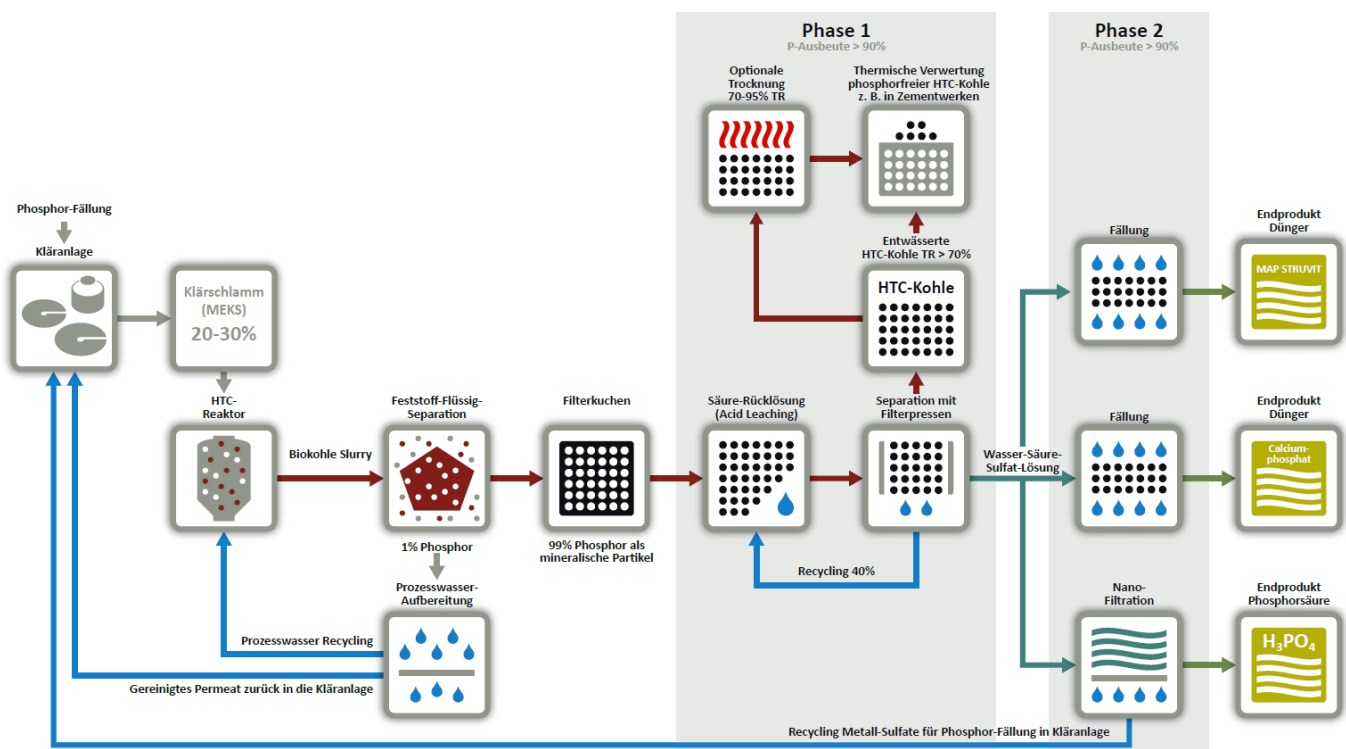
Phase 1
P-Ausbeute > 90%

Phase 2
P-Ausbeute > 90%

Optionale Trocknung 70-95% TR

Thermische Verwertung phosphorfreier HTC-Kohle z. B. in Zementwerken

Entwässerte HTC-Kohle TR > 70%

HTC-Kohle

Phosphor-Fällung

Kläranlage

Klärschlamm (MEKS) 20-30%

HTC-Reaktor

Biokohle Slurry

Feststoff-Flüssig-Separation

1% Phosphor

Prozesswasser-Aufbereitung

Filterkuchen

99% Phosphor als mineralische Partikel

Säure-Rücklösung (Acid Leaching)

Separation mit Filterpressen

Recycling 40%

Wasser-Säure-Sulfat-Lösung

Fällung

Endprodukt Dünger

MAP STRUVIT

Fällung

Endprodukt Dünger

Calcium-phosphat

Nano-Filtration

Endprodukt Phosphorsäure

$H_3PO_4$

Prozesswasser Recycling

Gereinigtes Permeat zurück in die Kläranlage

Recycling Metall-Sulfate für Phosphor-Fällung in Kläranlage